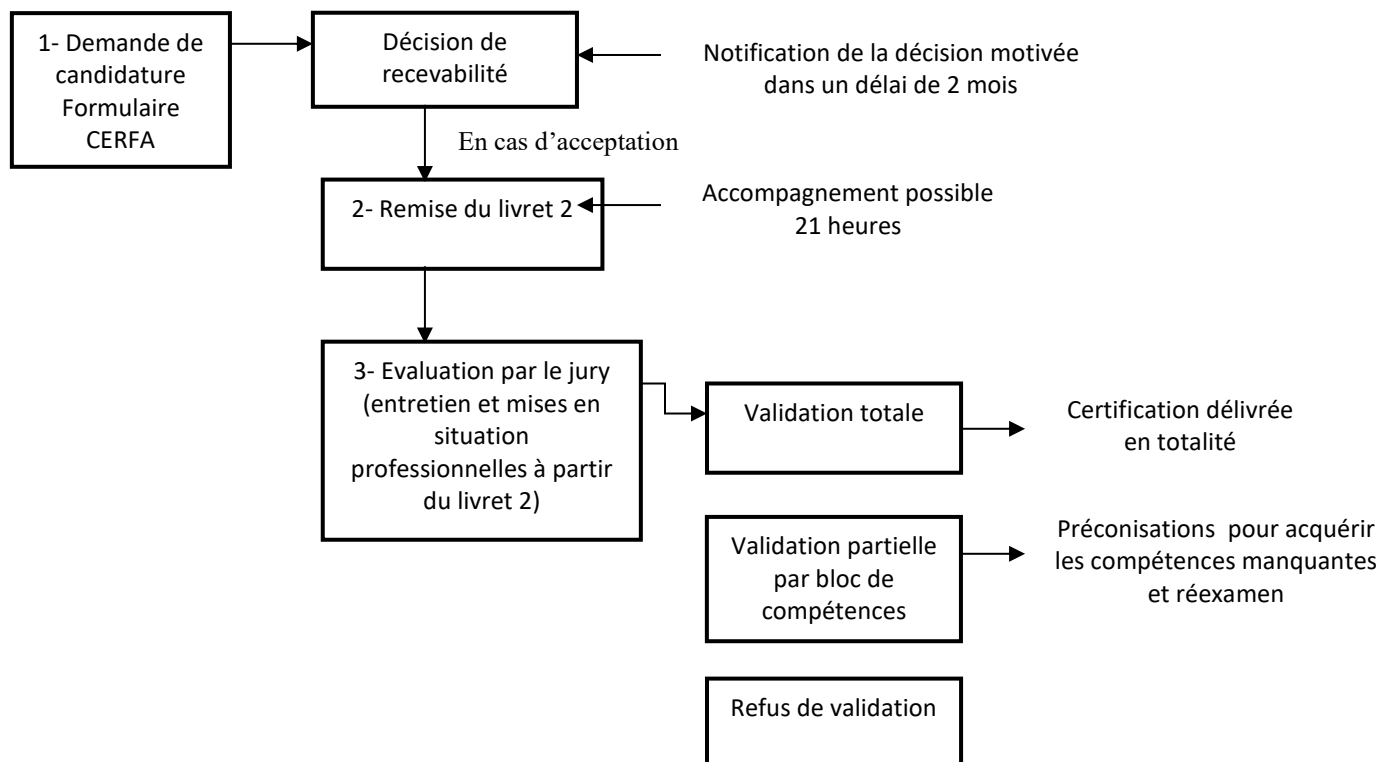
1- Demande de candidature Formulaire CERFA

Décision de recevabilité

Notification de la décision motivée dans un délai de 2 mois

En cas d'acceptation

2- Remise du livret 2

Accompagnement possible 21 heures

3- Evaluation par le jury (entretien et mises en situation professionnelles à partir du livret 2)

Validation totale

Certification délivrée en totalité

Validation partielle par bloc de compétences

Préconisations pour acquérir les compétences manquantes et réexamen

Refus de validation